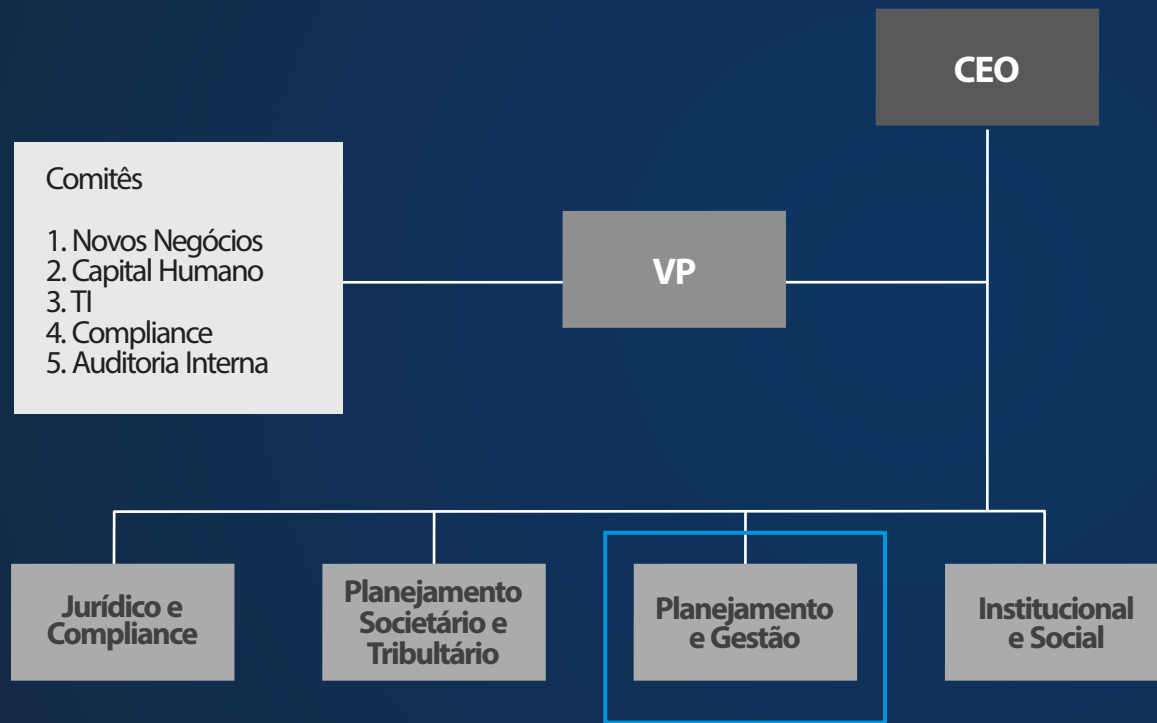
CEO

Comitês

1. Novos Negócios
2. Capital Humano
3. TI
4. Compliance
5. Auditoria Interna

VP

Jurídico e Compliance

Planejamento Societário e Tributário

Planejamento e Gestão

Institucional e Social